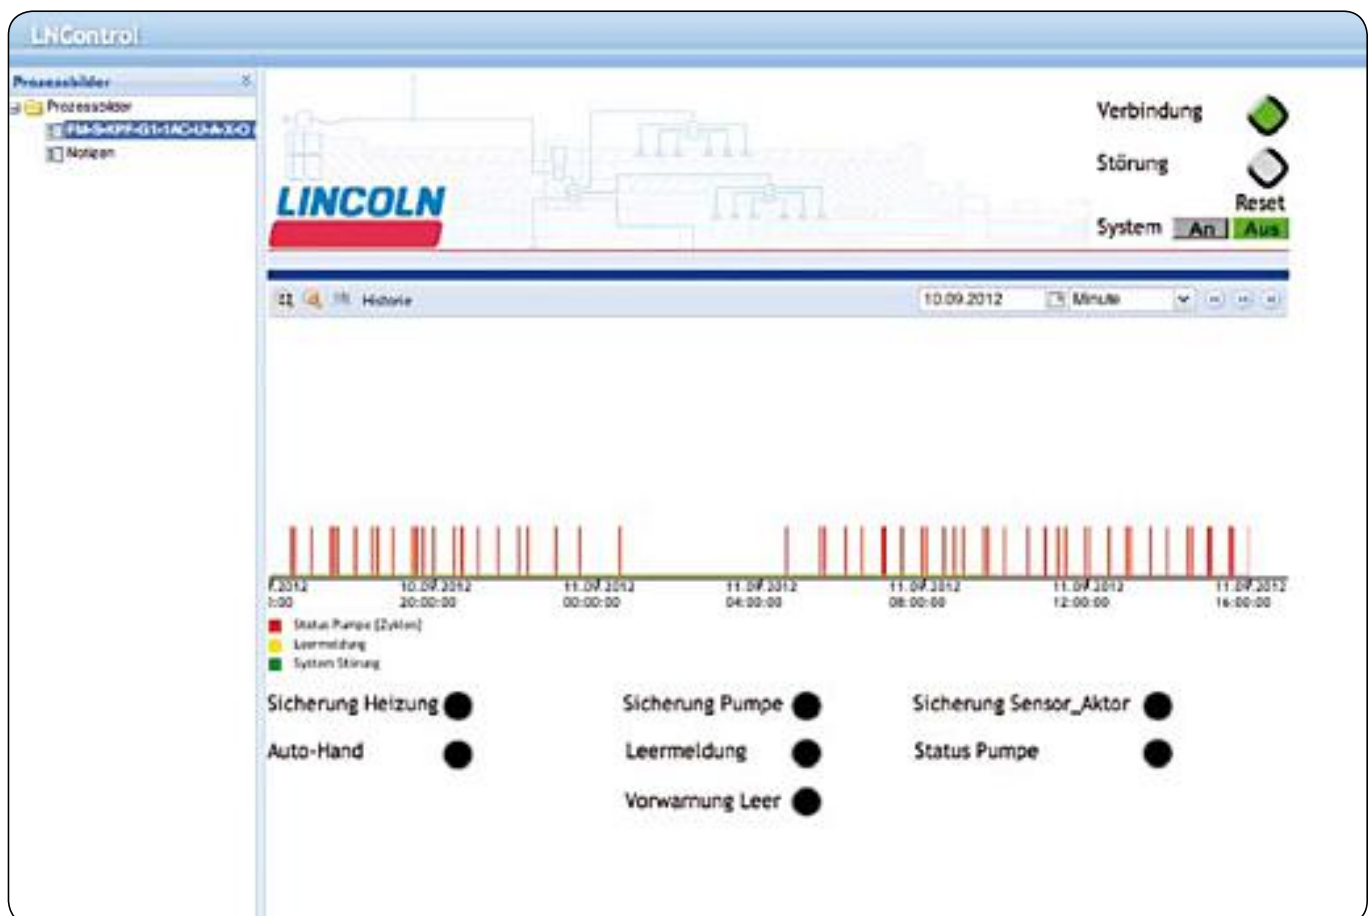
LNControl

Prozessbilder

Prozessbilder

PM-S-KPF-G1-1AC-U-A-X-O

Notizen

LINCOLN

Verbindung

Störung

Reset

System An Aus

Historie

10.09.2012

Minute

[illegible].2012
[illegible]:00

10.09.2012
20:00:00

11.09.2012
00:00:00

11.09.2012
04:00:00

11.09.2012
08:00:00

11.09.2012
12:00:00

11.09.2012
16:00:00

Status Pumpe (Zyklen)
Leermeldung
System Störung

Sicherung Heizung

Sicherung Pumpe

Sicherung Sensor_Aktor

Auto-Hand

Leermeldung

Status Pumpe

Vorwarnung Leer